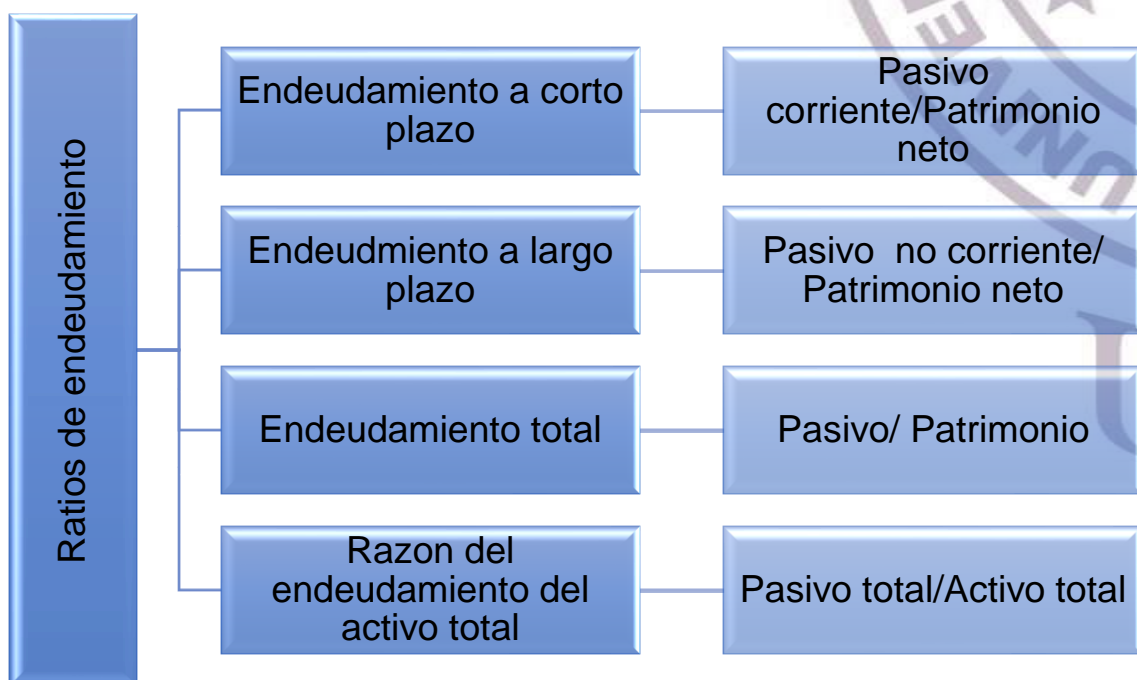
Ratios de endeudamiento

Endeudamiento a corto plazo

Pasivo corriente/Patrimonio neto

Endeudmiento a largo plazo

Pasivo no corriente/ Patrimonio neto

Endeudamiento total

Pasivo/ Patrimonio

Razon del endeudamiento del activo total

Pasivo total/Activo total